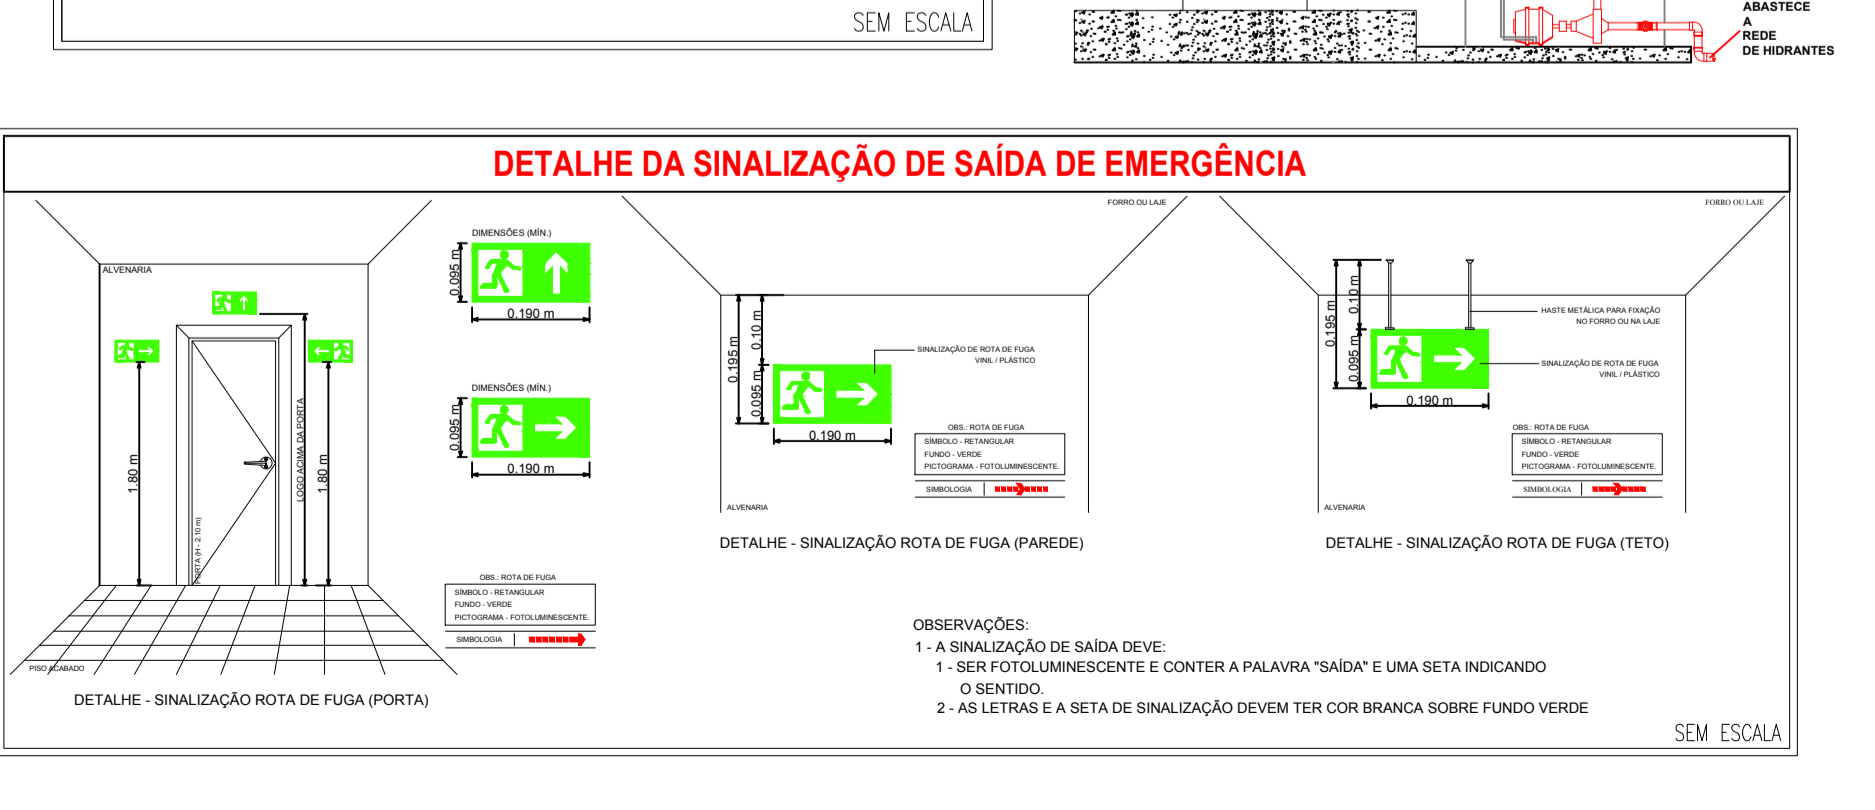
SEM ESCALA

ABASTECE
A
REDE
DE HIDRANTES

DETALHE DA SINALIZAÇÃO DE SAÍDA DE EMERGÊNCIA

ALVENARIA

1.80 m

PORTA (H - 2.10 m)

LOGO ACIMA DA PORTA

1.80 m

PISO ACABADO

DETALHE - SINALIZAÇÃO ROTA DE FUGA (PORTA)

DIMENSÕES (MÍN.)

0.095 m

0.190 m

DIMENSÕES (MÍN.)

0.095 m

0.190 m

OBS.: ROTA DE FUGA
SÍMBOLO - RETANGULAR
FUNDO - VERDE
PICTOGRAMA - FOTOLUMINESCENTE.
SIMBOLOGIA

FORRO OU LAJE

0.195 m

0.10 m

0.095 m

0.190 m

SINALIZAÇÃO DE ROTA DE FUGA
VINIL / PLÁSTICO

OBS.: ROTA DE FUGA
SÍMBOLO - RETANGULAR
FUNDO - VERDE
PICTOGRAMA - FOTOLUMINESCENTE.
SIMBOLOGIA

ALVENARIA

DETALHE - SINALIZAÇÃO ROTA DE FUGA (PAREDE)

FORRO OU LAJE

0.195 m

0.10 m

0.095 m

0.190 m

HASTE METÁLICA PARA FIXAÇÃO
NO FORRO OU NA LAJE

SINALIZAÇÃO DE ROTA DE FUGA
VINIL / PLÁSTICO

OBS.: ROTA DE FUGA
SÍMBOLO - RETANGULAR
FUNDO - VERDE
PICTOGRAMA - FOTOLUMINESCENTE.
SIMBOLOGIA

ALVENARIA

DETALHE - SINALIZAÇÃO ROTA DE FUGA (TETO)

OBSERVAÇÕES:
1 - A SINALIZAÇÃO DE SAÍDA DEVE:
1 - SER FOTOLUMINESCENTE E CONTER A PALAVRA "SAÍDA" E UMA SETA INDICANDO O SENTIDO.
2 - AS LETRAS E A SETA DE SINALIZAÇÃO DEVEM TER COR BRANCA SOBRE FUNDO VERDE

SEM ESCALA